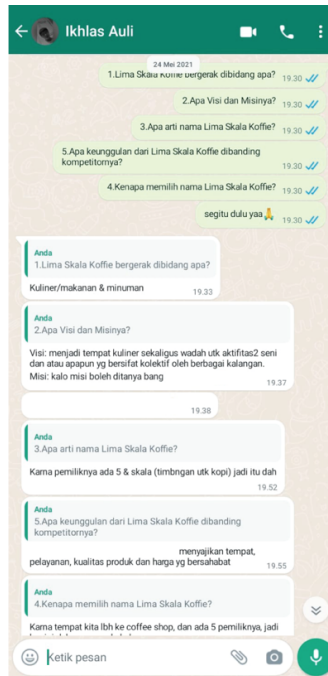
Ikhlas Auli

24 Mei 2021

1.Lima Skala Koffie bergerak dibidang apa? 19.30

2.Apa Visi dan Misinya? 19.30

3.Apa arti nama Lima Skala Koffie? 19.30

5.Apa keunggulan dari Lima Skala Koffie dibanding kompetitornya? 19.30

4.Kenapa memilih nama Lima Skala Koffie? 19.30

segitu dulu yaa🙏 19.30

Anda
1.Lima Skala Koffie bergerak dibidang apa?
Kuliner/makanan & minuman 19.33

Anda
2.Apa Visi dan Misinya?
Visi: menjadi tempat kuliner sekaligus wadah utk aktifitas2 seni dan atau apapun yg bersifat kolektif oleh berbagai kalangan.
Misi: kalo misi boleh ditanya bang 19.37

19.38

Anda
3.Apa arti nama Lima Skala Koffie?
Karna pemiliknya ada 5 & skala (timbngan utk kopi) jadi itu dah 19.52

Anda
5.Apa keunggulan dari Lima Skala Koffie dibanding kompetitornya?
menyajikan tempat, pelayanan, kualitas produk dan harga yg bersahabat 19.55

Anda
4.Kenapa memilih nama Lima Skala Koffie?
Karna tempat kita lbh ke coffee shop, dan ada 5 pemiliknya, jadi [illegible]

Ketik pesan